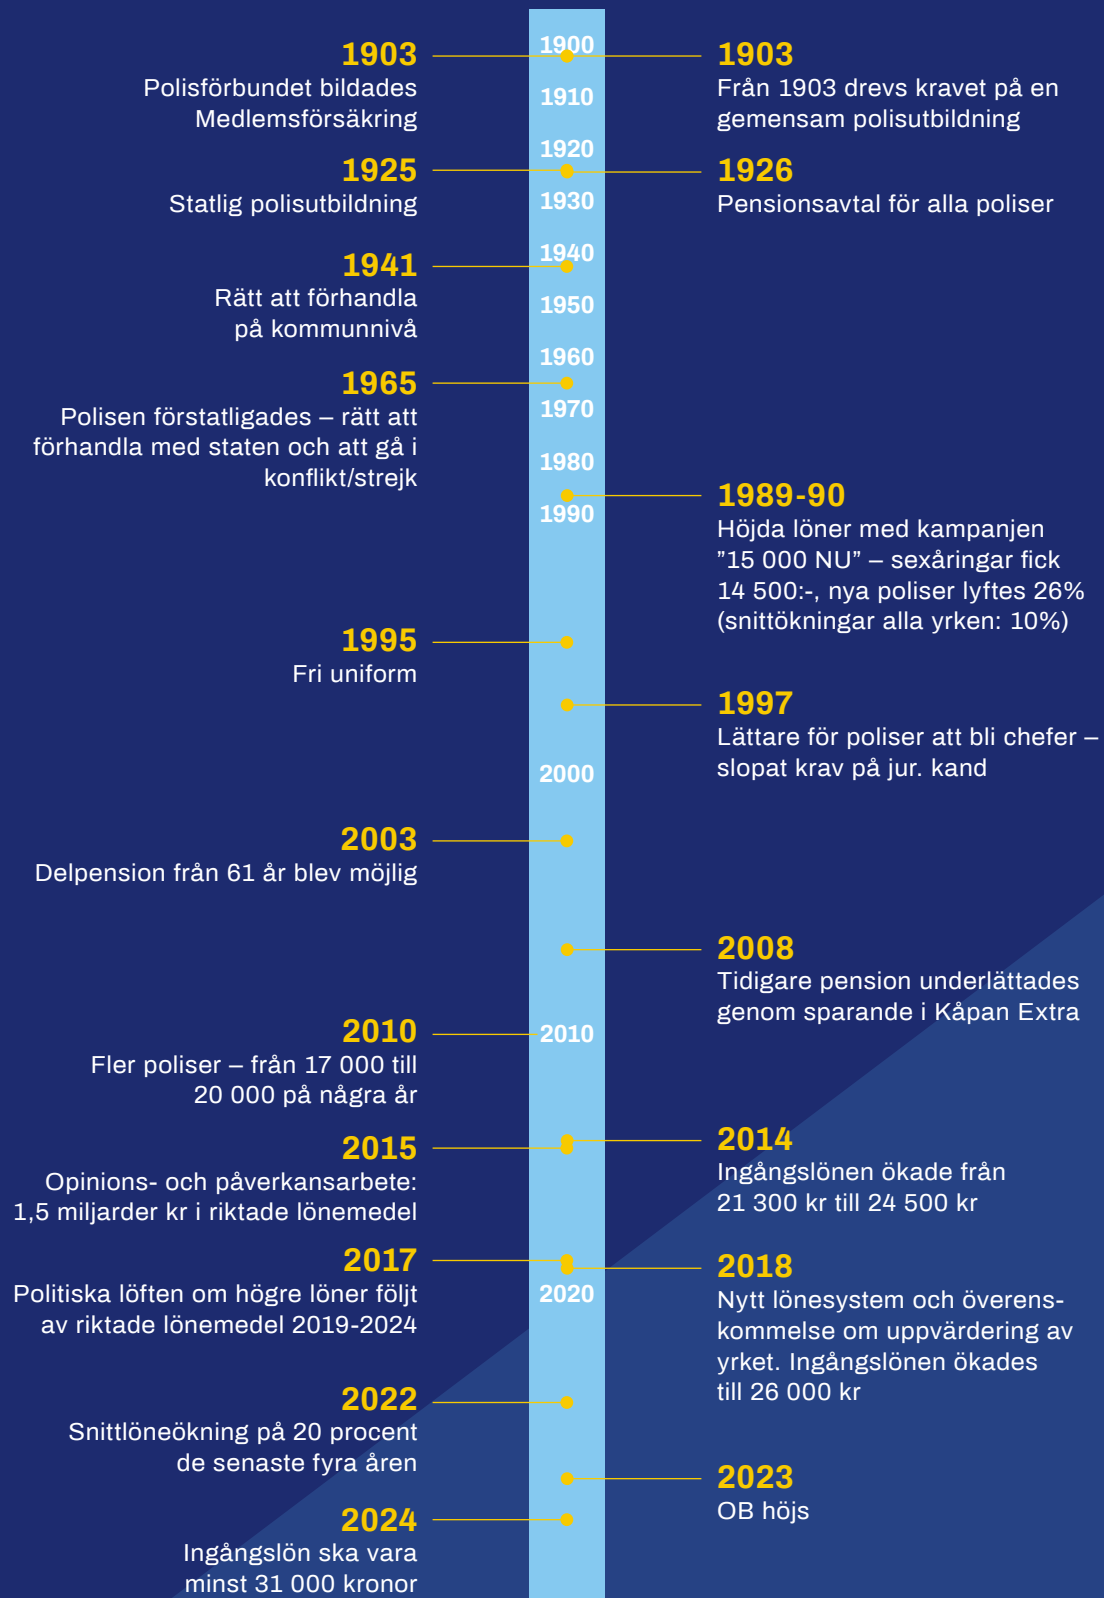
1903
Polisförbundet bildades
Medlemsförsäkring

1900

1903
Från 1903 drevs kravet på en gemensam polisutbildning

1910

1920

1925
Statlig polisutbildning

1926
Pensionsavtal för alla poliser

1930

1940

1941
Rätt att förhandla på kommunnivå

1950

1960

1965
Polisen förstatligades – rätt att förhandla med staten och att gå i konflikt/strejk

1970

1980

1989-90
Höjda löner med kampanjen ”15 000 NU” – sexåringar fick 14 500:-, nya poliser lyftes 26% (snittökningar alla yrken: 10%)

1990

1995
Fri uniform

1997
Lättare för poliser att bli chefer – slopat krav på jur. kand

2000

2003
Delpension från 61 år blev möjlig

2008
Tidigare pension underlättades genom sparande i Kåpan Extra

2010
Fler poliser – från 17 000 till 20 000 på några år

2010

2014
Ingångslönen ökade från 21 300 kr till 24 500 kr

2015
Opinions- och påverkansarbete: 1,5 miljarder kr i riktade lönemedel

2017
Politiska löften om högre löner följt av riktade lönemedel 2019-2024

2018
Nytt lönesystem och överenskommelse om uppvärdering av yrket. Ingångslönen ökades till 26 000 kr

2020

2022
Snittlöneökning på 20 procent de senaste fyra åren

2023
OB höjs

2024
Ingångslön ska vara minst 31 000 kronor